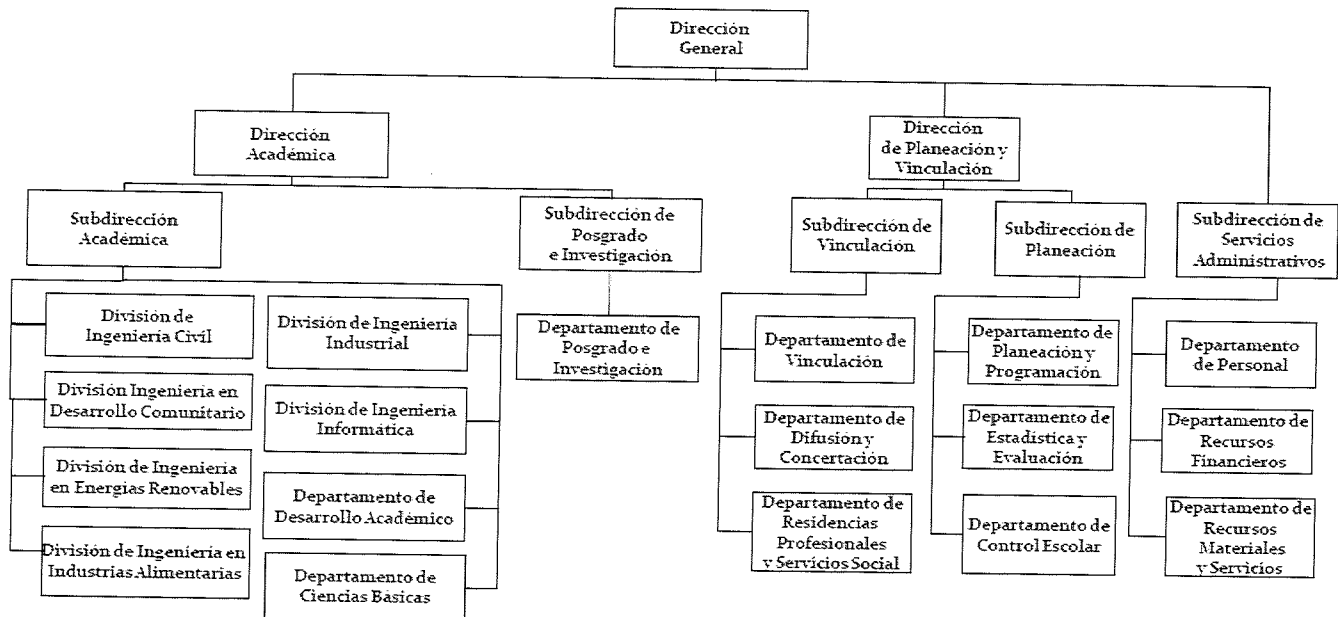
Dirección General

Dirección Académica

Dirección de Planeación y Vinculación

Subdirección Académica

Subdirección de Posgrado e Investigación

Subdirección de Vinculación

Subdirección de Planeación

Subdirección de Servicios Administrativos

División de Ingeniería Civil

División Ingeniería en Desarrollo Comunitario

División de Ingeniería en Energías Renovables

División de Ingeniería en Industrias Alimentarias

División de Ingeniería Industrial

División de Ingeniería Informática

Departamento de Desarrollo Académico

Departamento de Ciencias Básicas

Departamento de Posgrado e Investigación

Departamento de Vinculación

Departamento de Difusión y Concertación

Departamento de Residencias Profesionales y Servicios Social

Departamento de Planeación y Programación

Departamento de Estadística y Evaluación

Departamento de Control Escolar

Departamento de Personal

Departamento de Recursos Financieros

Departamento de Recursos Materiales y Servicios